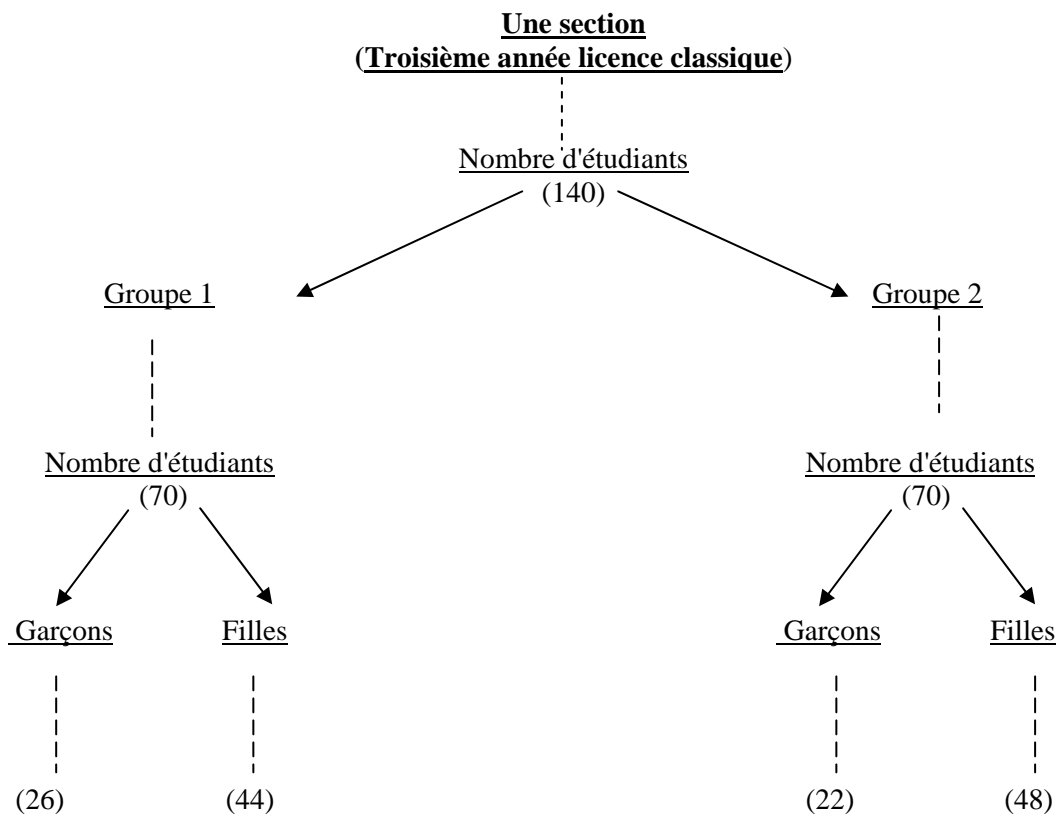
Une section
(Troisième année licence classique)

Nombre d'étudiants
(140)

Groupe 1

Groupe 2

Nombre d'étudiants
(70)

Nombre d'étudiants
(70)

Garçons

Filles

Garçons

Filles

(26)

(44)

(22)

(48)